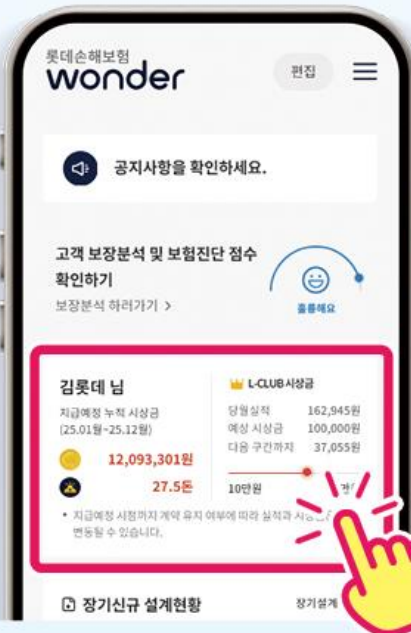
롯데손해보험
wonder

편집

공지사항을 확인하세요.

고객 보장분석 및 보험진단 점수 확인하기

보장분석 하러가기 >

훌륭해요

김롯데 님

지급예정 누적 시상금 (25.01월~25.12월)

12,093,301원

27.5돈

L-CLUB 시상금

당월실적 162,945원

예상 시상금 100,000원

다음 구간까지 37,055원

10만원

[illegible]

• 지급예정 시점까지 계약 유지 여부에 따라 실적과 시상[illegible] 변동될 수 있습니다.

장기신규 설계현황

장기설계 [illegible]